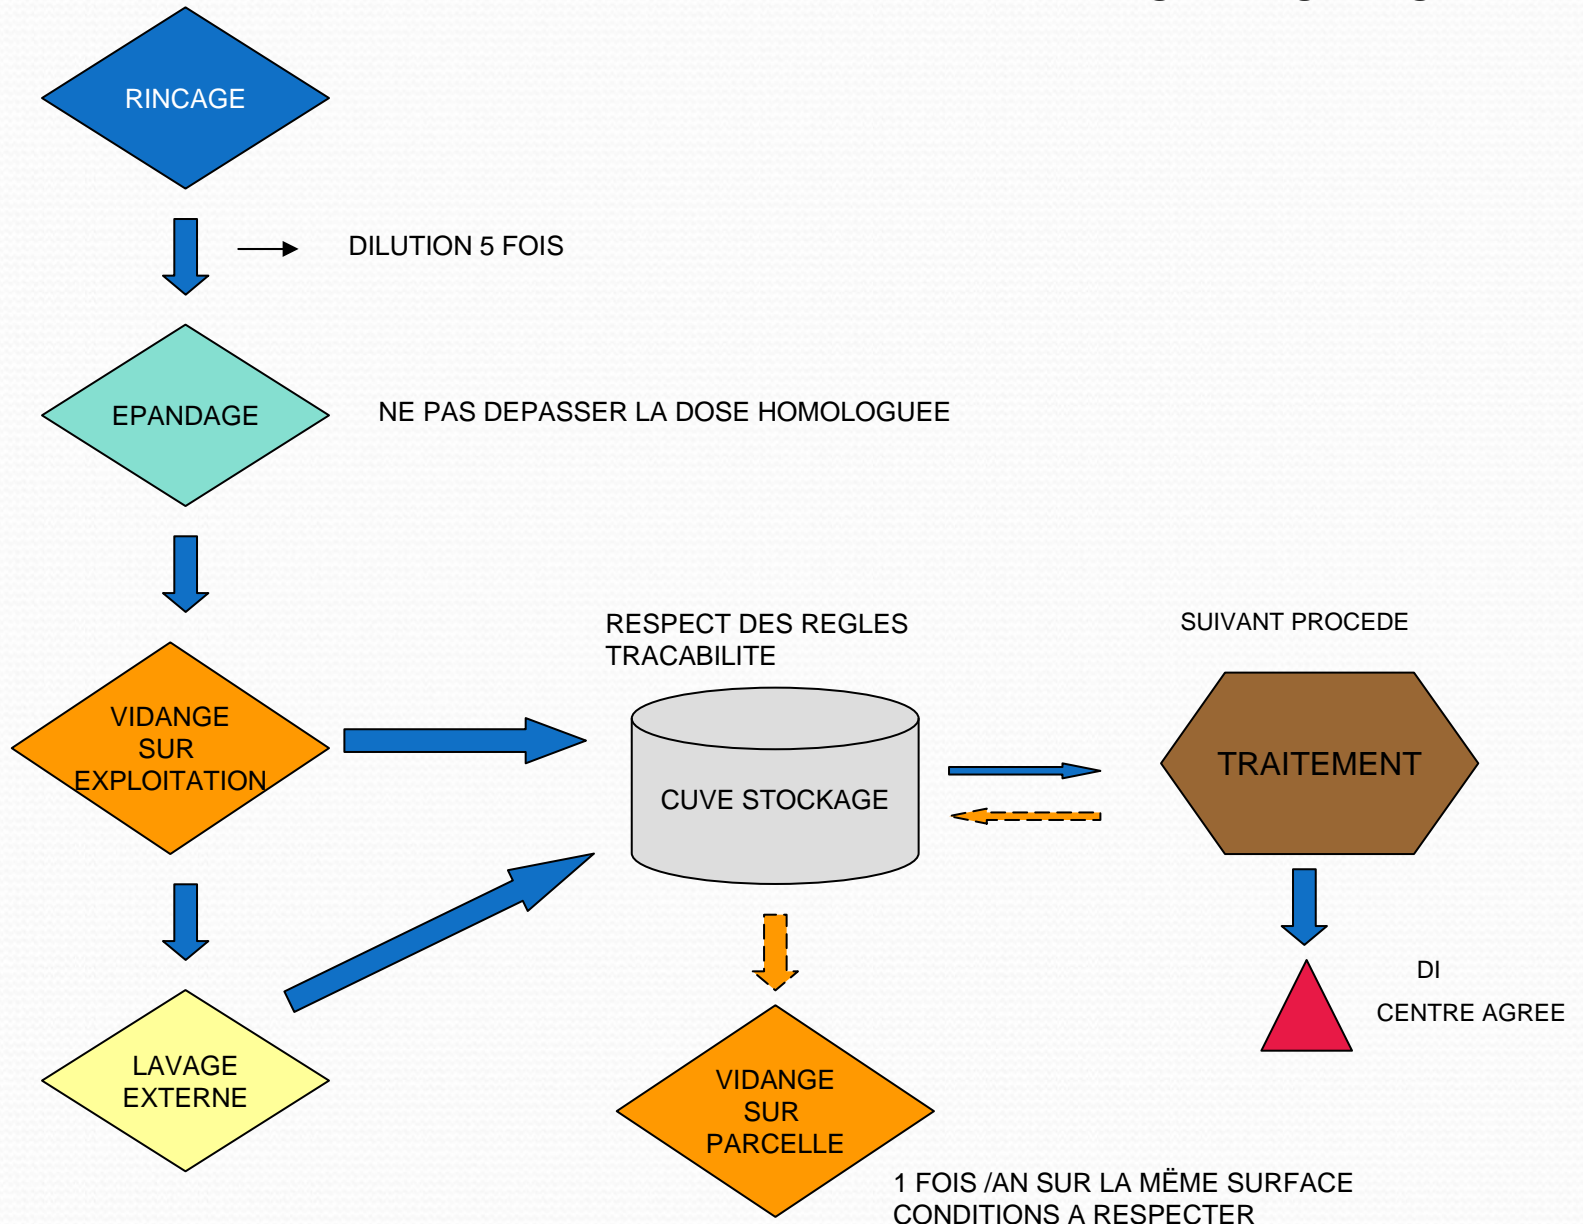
RINCAGE

DILUTION 5 FOIS

EPANDAGE

NE PAS DEPASSER LA DOSE HOMOLOGUEE

RESPECT DES REGLES TRACABILITE

SUIVANT PROCEDE

VIDANGE SUR EXPLOITATION

CUVE STOCKAGE

TRAITEMENT

LAVAGE EXTERNE

DI

CENTRE AGREE

VIDANGE SUR PARCELLE

1 FOIS /AN SUR LA MËME SURFACE
CONDITIONS A RESPECTER